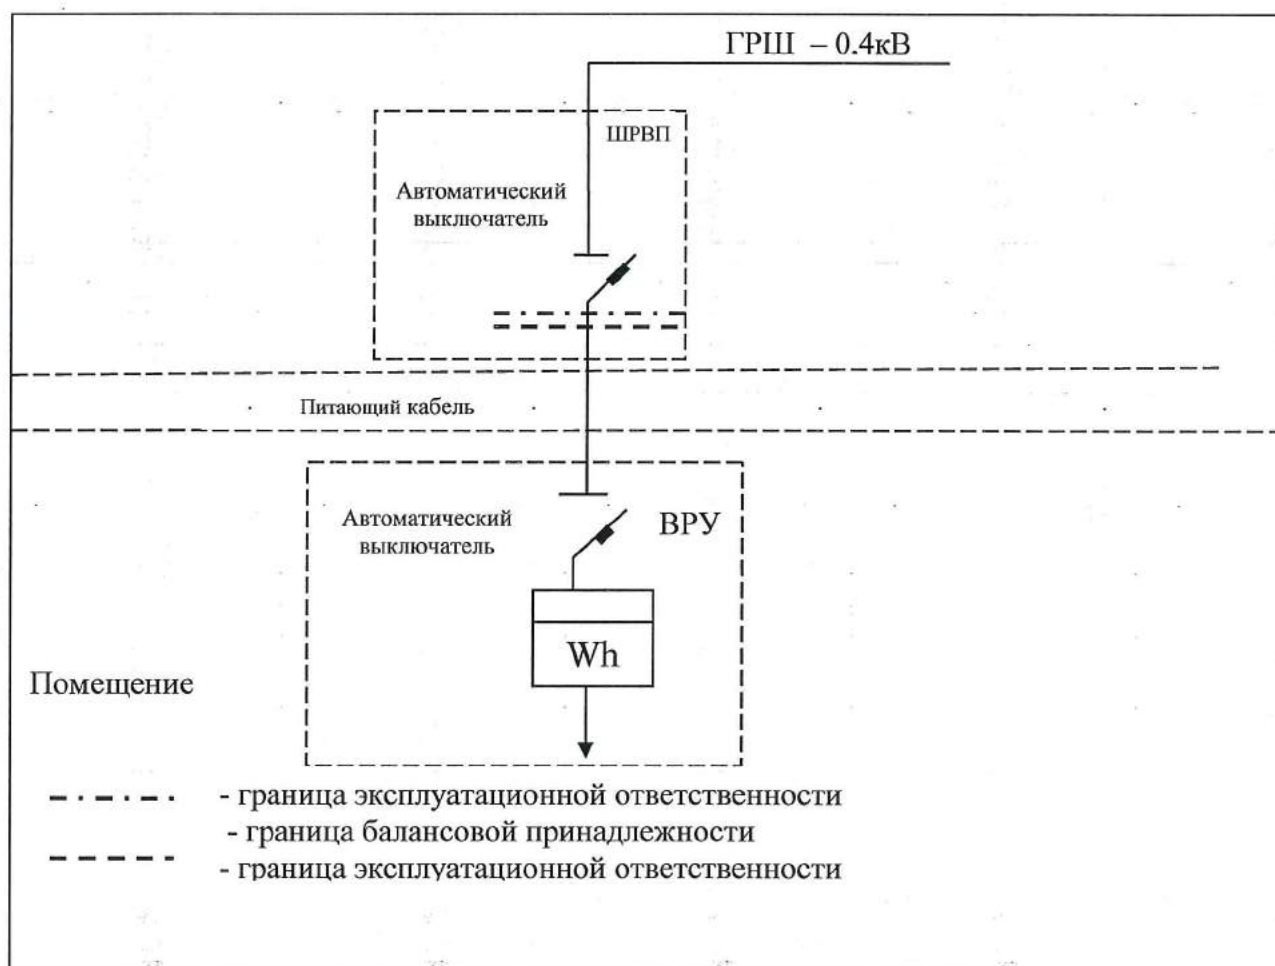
ГРШ – 0.4кВ

ШРВП

Автоматический выключатель

Питающий кабель

Автоматический выключатель

ВРУ

Wh

Помещение

- граница эксплуатационной ответственности
- граница балансовой принадлежности
- граница эксплуатационной ответственности